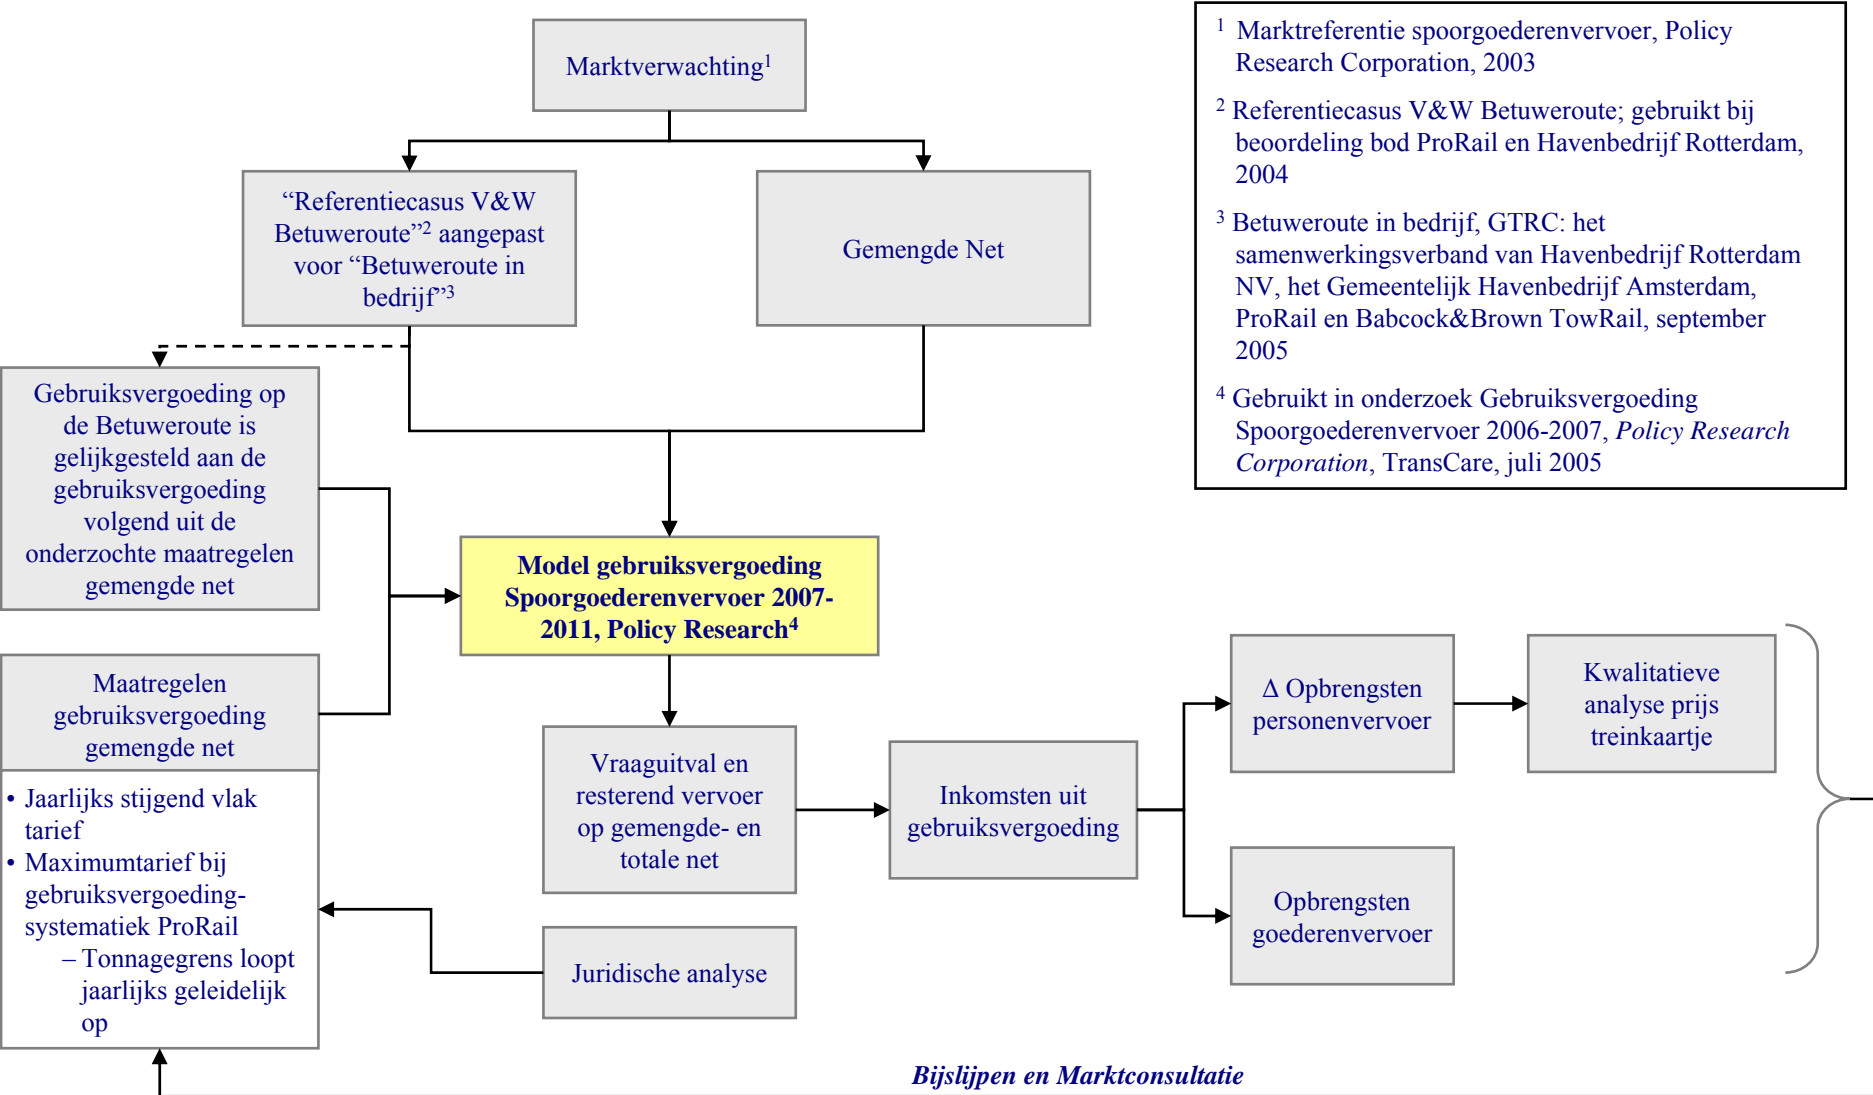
Marktverwachting$^1$

"Referentiecasus V&W Betuweroute"$^2$ aangepast voor "Betuweroute in bedrijf"$^3$

Gemengde Net

$^1$ Marktreferentie spoorgoederenvervoer, Policy Research Corporation, 2003

$^2$ Referentiecasus V&W Betuweroute; gebruikt bij beoordeling bod ProRail en Havenbedrijf Rotterdam, 2004

$^3$ Betuweroute in bedrijf, GTRC: het samenwerkingsverband van Havenbedrijf Rotterdam NV, het Gemeentelijk Havenbedrijf Amsterdam, ProRail en Babcock&Brown TowRail, september 2005

$^4$ Gebruikt in onderzoek Gebruiksvergoeding Spoorgoederenvervoer 2006-2007, *Policy Research Corporation*, TransCare, juli 2005

Gebruiksvergoeding op de Betuweroute is gelijkgesteld aan de gebruiksvergoeding volgend uit de onderzochte maatregelen gemengde net

**Model gebruiksvergoeding Spoorgoederenvervoer 2007-2011, Policy Research$^4$**

Maatregelen gebruiksvergoeding gemengde net

• Jaarlijks stijgend vlak tarief
• Maximumtarief bij gebruiksvergoeding-systematiek ProRail
– Tonnagegrens loopt jaarlijks geleidelijk op

Vraaguitval en resterend vervoer op gemengde- en totale net

Inkomsten uit gebruiksvergoeding

Δ Opbrengsten personenvervoer

Kwalitatieve analyse prijs treinkaartje

Opbrengsten goederenvervoer

Juridische analyse

*Bijslijpen en Marktconsultatie*